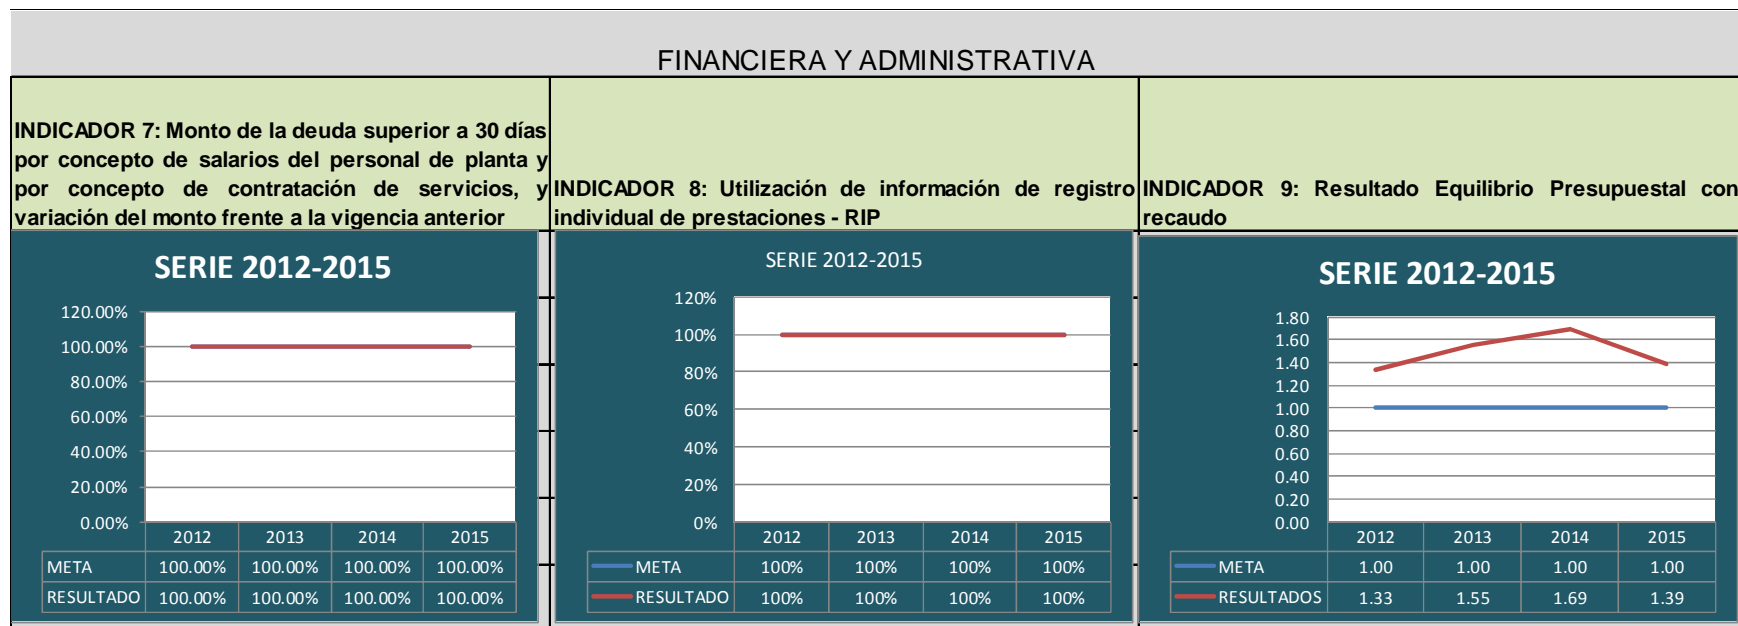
FINANCIERA Y ADMINISTRATIVA

INDICADOR 7: Monto de la deuda superior a 30 días por concepto de salarios del personal de planta y por concepto de contratación de servicios, y variación del monto frente a la vigencia anterior

SERIE 2012-2015

120.00%
100.00%
80.00%
60.00%
40.00%
20.00%
0.00%

| | 2012 | 2013 | 2014 | 2015 |
|---|---|---|---|---|
| META | 100.00% | 100.00% | 100.00% | 100.00% |
| RESULTADO | 100.00% | 100.00% | 100.00% | 100.00% |

INDICADOR 8: Utilización de información de registro individual de prestaciones - RIP

SERIE 2012-2015

120%
100%
80%
60%
40%
20%
0%

| | 2012 | 2013 | 2014 | 2015 |
|---|---|---|---|---|
| META | 100% | 100% | 100% | 100% |
| RESULTADO | 100% | 100% | 100% | 100% |

INDICADOR 9: Resultado Equilibrio Presupuestal con recaudo

SERIE 2012-2015

1.80
1.60
1.40
1.20
1.00
0.80
0.60
0.40
0.20
0.00

| | 2012 | 2013 | 2014 | 2015 |
|---|---|---|---|---|
| META | 1.00 | 1.00 | 1.00 | 1.00 |
| RESULTADOS | 1.33 | 1.55 | 1.69 | 1.39 |